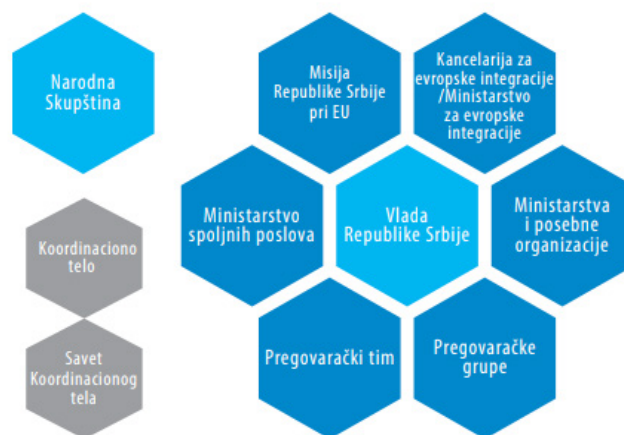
Narodna Skupština

Misija Republike Srbije pri EU

Kancelarija za evropske integracije /Ministarstvo za evropske integracije

Koordinaciono telo

Ministarstvo spoljnih poslova

Vlada Republike Srbije

Ministarstva i posebne organizacije

Savet Koordinacionog tela

Pregovarački tim

Pregovaračke grupe